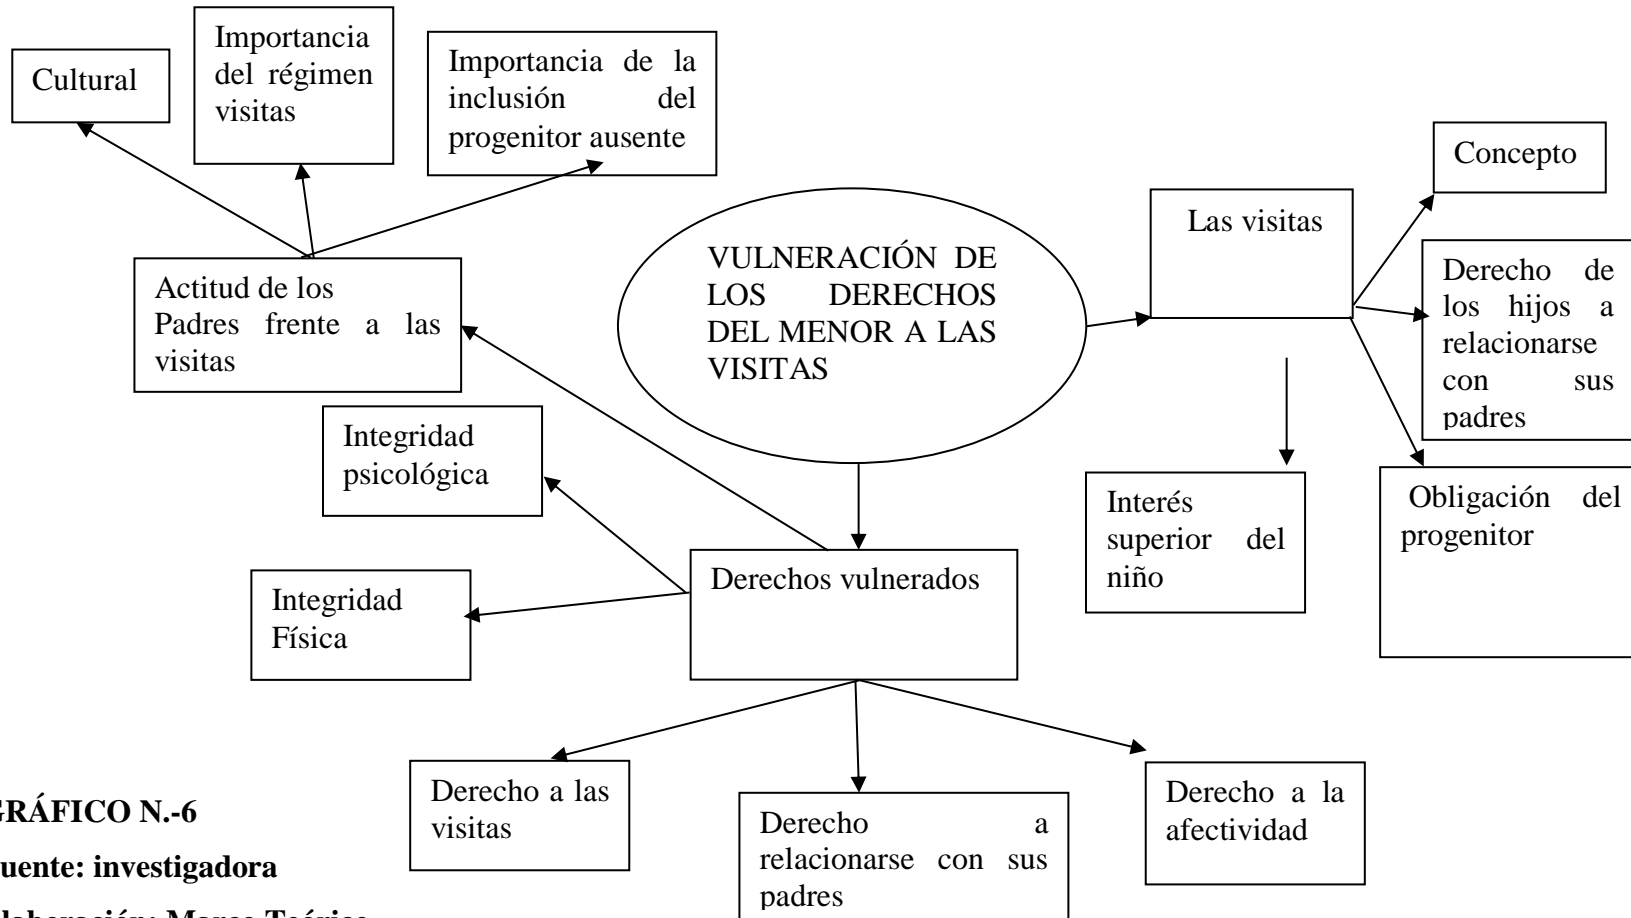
Cultural

Importancia del régimen visitas

Importancia de la inclusión del progenitor ausente

Concepto

Las visitas

VULNERACIÓN DE LOS DERECHOS DEL MENOR A LAS VISITAS

Actitud de los Padres frente a las visitas

Derecho de los hijos a relacionarse con sus padres

Integridad psicológica

Interés superior del niño

Obligación del progenitor

Integridad Física

Derechos vulnerados

Derecho a las visitas

Derecho a relacionarse con sus padres

Derecho a la afectividad

GRÁFICO N.-6

uente: investigadora

laboración: Marco Teórico